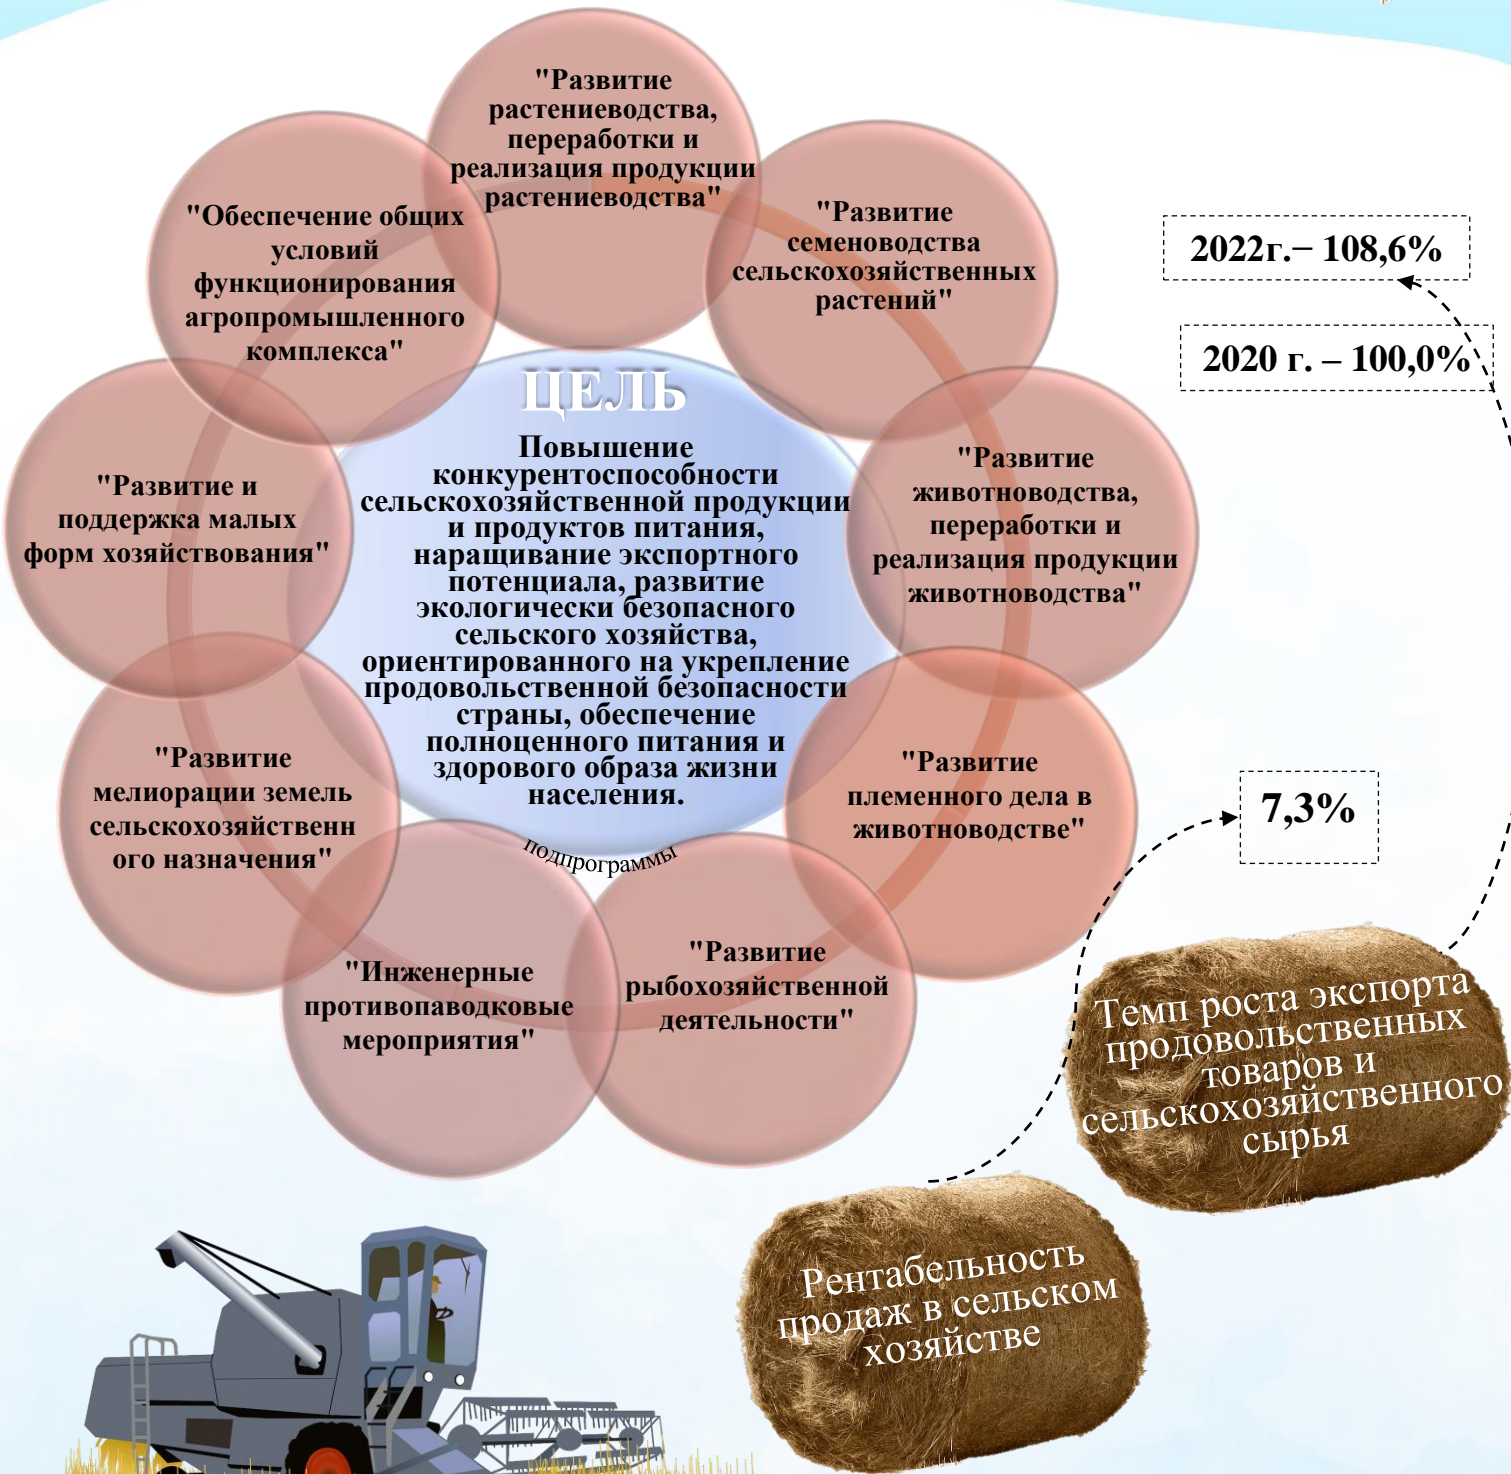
"Развитие растениеводства, переработки и реализация продукции растениеводства"

"Развитие семеноводства сельскохозяйственных растений"

"Развитие животноводства, переработки и реализация продукции животноводства"

"Развитие племенного дела в животноводстве"

"Развитие рыбохозяйственной деятельности"

"Инженерные противопаводковые мероприятия"

"Развитие мелиорации земель сельскохозяйственного назначения"

"Развитие и поддержка малых форм хозяйствования"

"Обеспечение общих условий функционирования агропромышленного комплекса"

ЦЕЛЬ

Повышение конкурентоспособности сельскохозяйственной продукции и продуктов питания, наращивание экспортного потенциала, развитие экологически безопасного сельского хозяйства, ориентированного на укрепление продовольственной безопасности страны, обеспечение полноценного питания и здорового образа жизни населения.

подпрограммы

2022г.– 108,6%

2020 г. – 100,0%

7,3%

Темп роста экспорта продовольственных товаров и сельскохозяйственного сырья

Рентабельность продаж в сельском хозяйстве